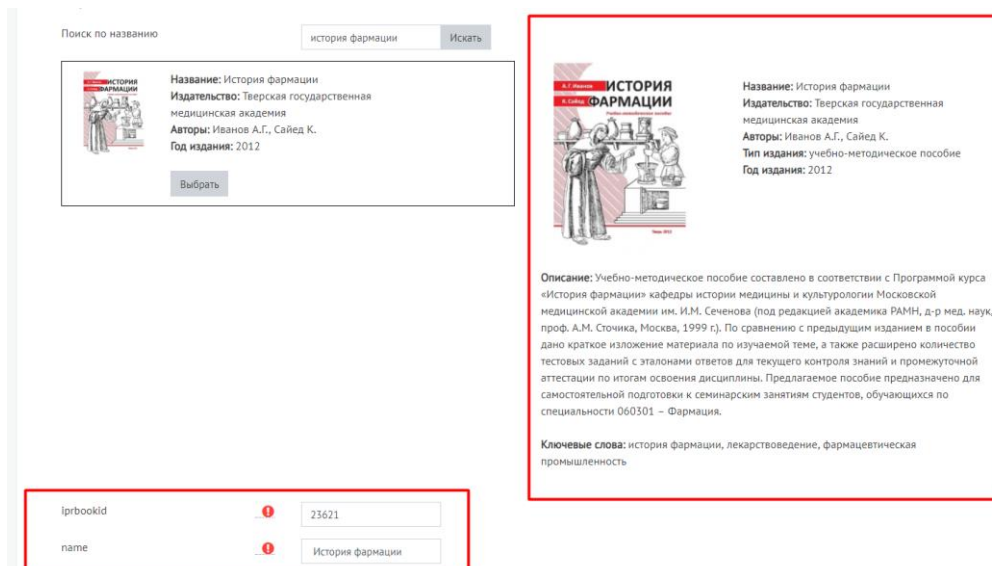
Поиск по названию

история фармации

Искать

А.Г. Иванов
К. Сайед
ИСТОРИЯ ФАРМАЦИИ

Название: История фармации
Издательство: Тверская государственная медицинская академия
Авторы: Иванов А.Г., Сайед К.
Год издания: 2012

Выбрать

А.Г. Иванов
К. Сайед
ИСТОРИЯ ФАРМАЦИИ
Учебно-методическое пособие
Тверь 2012

Название: История фармации
Издательство: Тверская государственная медицинская академия
Авторы: Иванов А.Г., Сайед К.
Тип издания: учебно-методическое пособие
Год издания: 2012

Описание: Учебно-методическое пособие составлено в соответствии с Программой курса «История фармации» кафедры истории медицины и культурологии Московской медицинской академии им. И.М. Сеченова (под редакцией академика РАМН, д-р мед. наук, проф. А.М. Сточика, Москва, 1999 г.). По сравнению с предыдущим изданием в пособии дано краткое изложение материала по изучаемой теме, а также расширено количество тестовых заданий с эталонами ответов для текущего контроля знаний и промежуточной аттестации по итогам освоения дисциплины. Предлагаемое пособие предназначено для самостоятельной подготовки к семинарским занятиям студентов, обучающихся по специальности 060301 – Фармация.

Ключевые слова: история фармации, лекарствоведение, фармацевтическая промышленность

iprbookid
23621

name
История фармации